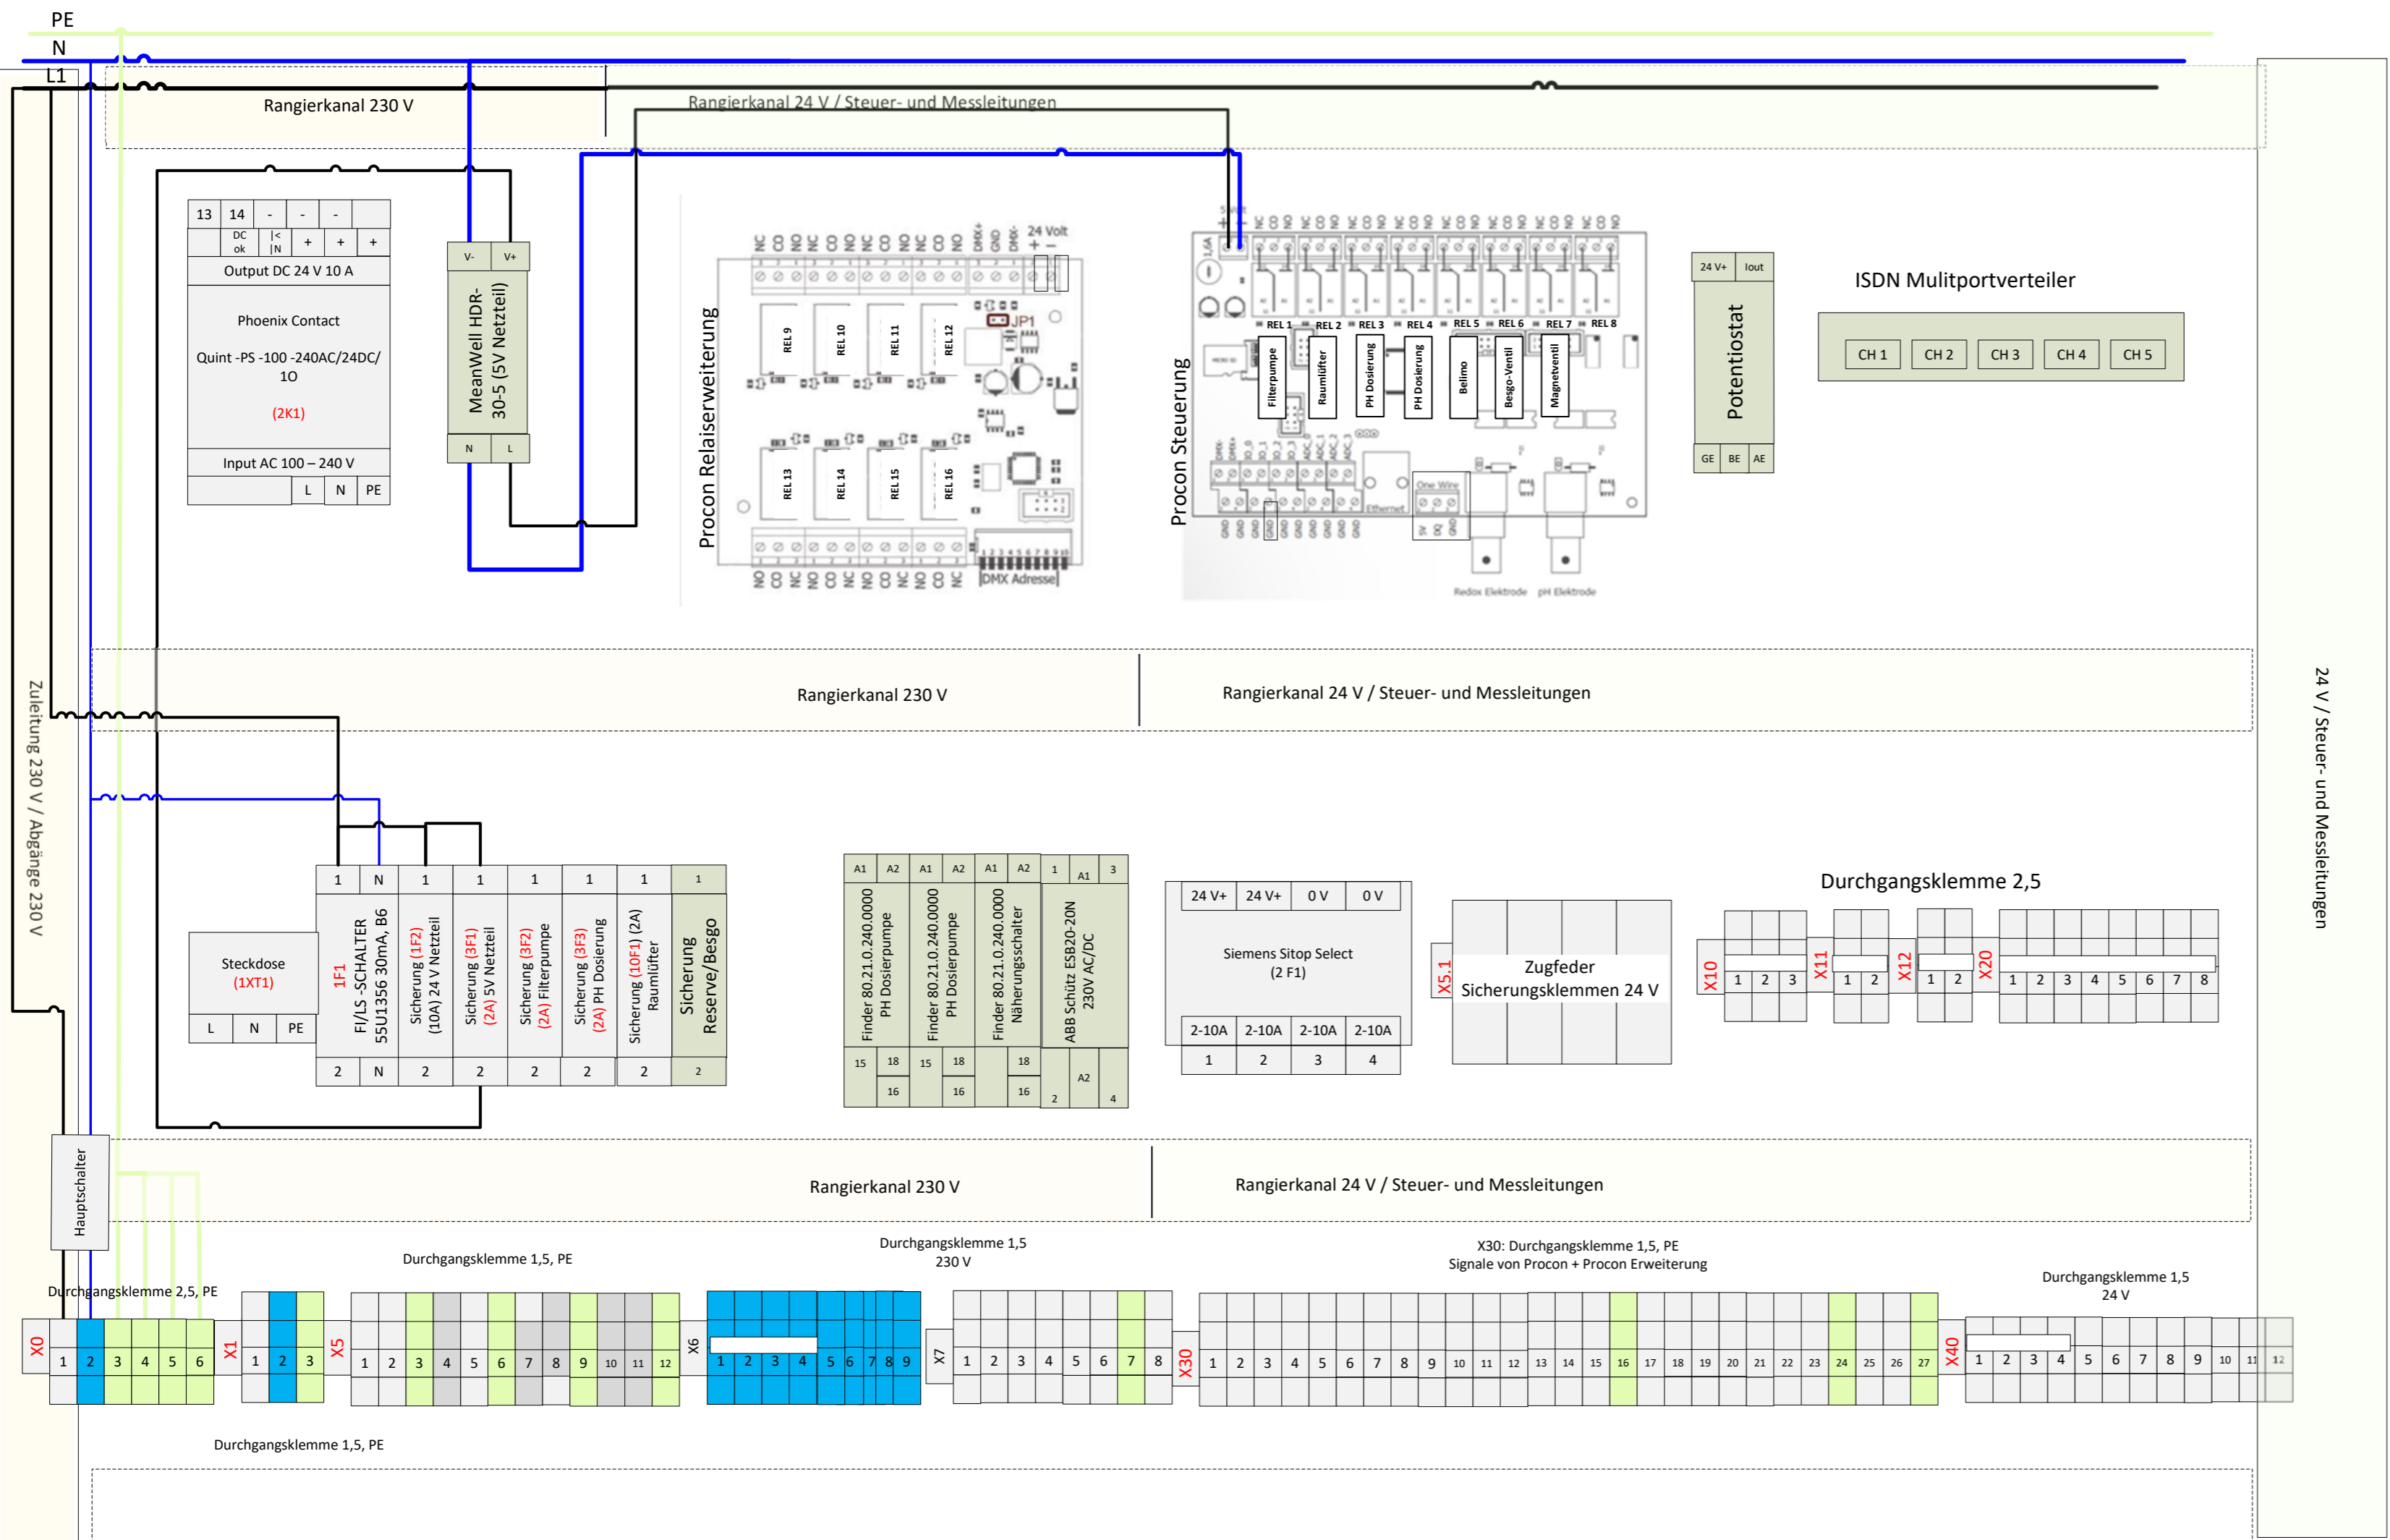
PE
N
L1

Rangierkanal 230 V
Rangierkanal 24 V / Steuer- und Messleitungen

| 13 | 14 | - | - | - | |
|---|---|---|---|---|---|
| | DC ok | \|< \|N | + | + | + |

Output DC 24 V 10 A
Phoenix Contact
Quint -PS -100 -240AC/24DC/ 10
(2K1)
Input AC 100 – 240 V
L N PE

V- V+
MeanWell HDR-30-5 (5V Netzteil)
N L

Procon Relaiserweiterung
NC CO NO NC CO NO NC CO NO NC CO NO DMX+ GND DMX- 24 Volt + −
REL 9 REL 10 REL 11 REL 12
JP1
REL 13 REL 14 REL 15 REL 16
NO CO NC NO CO NC NO CO NC NO CO NC
DMX Adresse

Procon Steuerung
REL 1 REL 2 REL 3 REL 4 REL 5 REL 6 REL 7 REL 8
Filterpumpe
Raumlüfter
PH Dosierung
PH Dosierung
Belimo
Besgo-Ventil
Magnetventil
Ethernet
One Wire
Redox Elektrode pH Elektrode

24 V+ Iout
Potentiostat
GE BE AE

ISDN Mulitportverteiler
CH 1 CH 2 CH 3 CH 4 CH 5

Rangierkanal 230 V
Rangierkanal 24 V / Steuer- und Messleitungen

Zuleitung 230 V / Abgänge 230 V
24 V / Steuer- und Messleitungen

Steckdose
(1XT1)
L N PE

1 N 1 1 1 1 1 1
1F1 FI/LS -SCHALTER 55U1356 30mA, B6
Sicherung (1F2) (10A) 24 V Netzteil
Sicherung (3F1) (2A) 5V Netzteil
Sicherung (3F2) (2A) Filterpumpe
Sicherung (3F3) (2A) PH Dosierung
Sicherung (10F1) (2A) Raumlüfter
Sicherung Reserve/Besgo
2 N 2 2 2 2 2 2

A1 A2 A1 A2 A1 A2 1 A1 3
Finder 80.21.0.240.0000 PH Dosierpumpe
Finder 80.21.0.240.0000 PH Dosierpumpe
Finder 80.21.0.240.0000 Näherungsschalter
ABB Schütz ESB20-20N 230V AC/DC
15 18 16 15 18 16 18 16 A2 2 4

24 V+ 24 V+ 0 V 0 V
Siemens Sitop Select (2 F1)
2-10A 2-10A 2-10A 2-10A
1 2 3 4

X5.1
Zugfeder Sicherungsklemmen 24 V

Durchgangsklemme 2,5
X10 1 2 3
X11 1 2
X12 1 2
X20 1 2 3 4 5 6 7 8

Hauptschalter
Rangierkanal 230 V
Rangierkanal 24 V / Steuer- und Messleitungen

Durchgangsklemme 2,5, PE
Durchgangsklemme 1,5, PE
Durchgangsklemme 1,5 230 V
X30: Durchgangsklemme 1,5, PE Signale von Procon + Procon Erweiterung
Durchgangsklemme 1,5 24 V

X0 1 2 3 4 5 6
X1 1 2 3
X5 1 2 3 4 5 6 7 8 9 10 11 12
X6 1 2 3 4 5 6 7 8 9
X7 1 2 3 4 5 6 7 8
X30 1 2 3 4 5 6 7 8 9 10 11 12 13 14 15 16 17 18 19 20 21 22 23 24 25 26 27
X40 1 2 3 4 5 6 7 8 9 10 11 12

Durchgangsklemme 1,5, PE